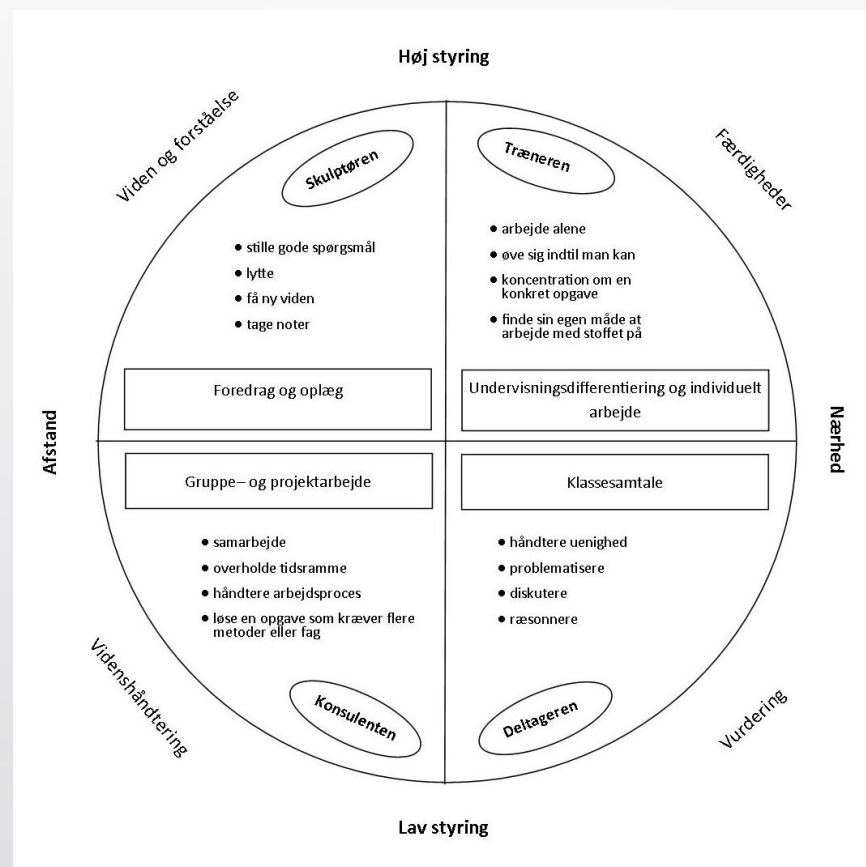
Høj styring

Viden og forståelse

Færdigheder

Skulptøren

Træneren

- stille gode spørgsmål
- lytte
- få ny viden
- tage noter

- arbejde alene
- øve sig indtil man kan
- koncentration om en konkret opgave
- finde sin egen måde at arbejde med stoffet på

Foredrag og oplæg

Undervisningsdifferentiering og individuelt arbejde

Afstand

Nærhed

Gruppe– og projektarbejde

Klassesamtale

- samarbejde
- overholde tidsramme
- håndtere arbejdsproces
- løse en opgave som kræver flere metoder eller fag

- håndtere uenighed
- problematisere
- diskutere
- ræsonnere

Videnshåndtering

Vurdering

Konsulenten

Deltageren

Lav styring